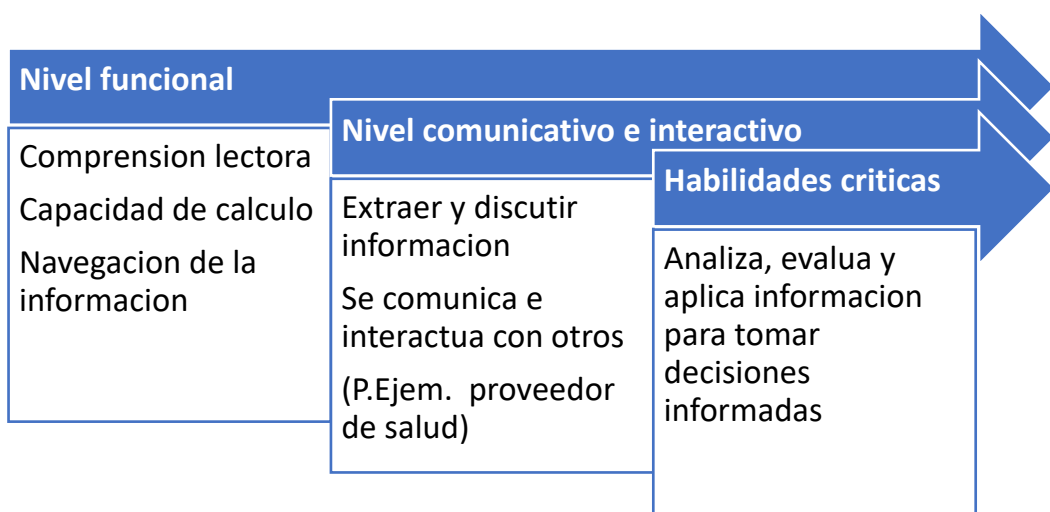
Nivel funcional

Comprension lectora

Capacidad de calculo

Navegacion de la informacion

Nivel comunicativo e interactivo

Extraer y discutir informacion

Se comunica e interactua con otros

(P.Ejem. proveedor de salud)

Habilidades criticas

Analiza, evalua y aplica informacion para tomar decisiones informadas